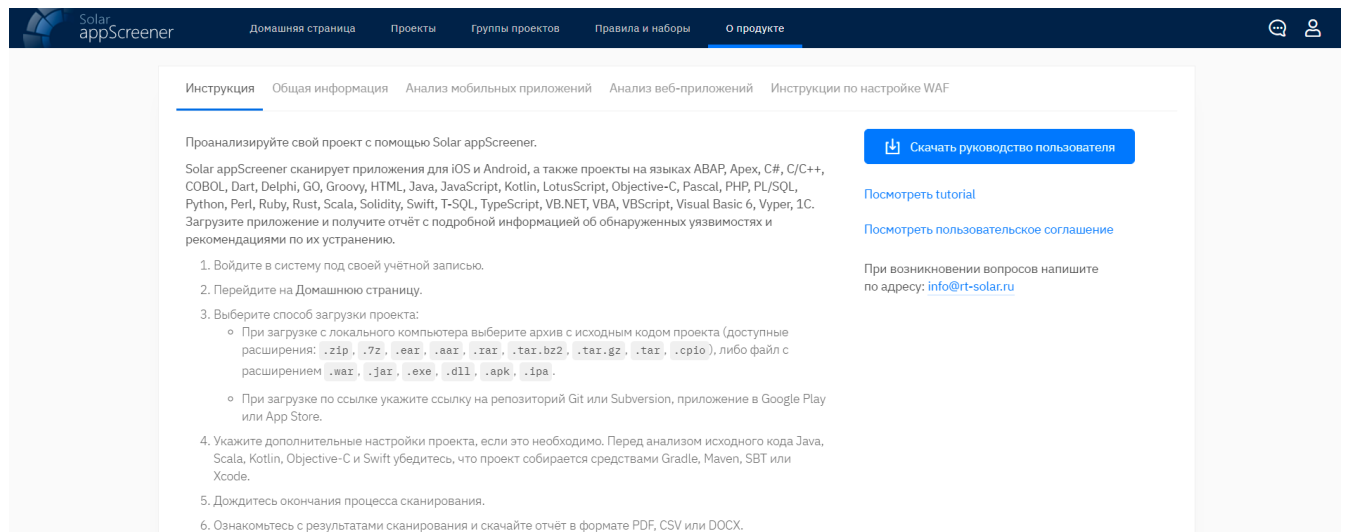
Solar appScreener

Домашняя страница Проекты Группы проектов Правила и наборы О продукте

Инструкция Общая информация Анализ мобильных приложений Анализ веб-приложений Инструкции по настройке WAF

Проанализируйте свой проект с помощью Solar appScreener.

Solar appScreener сканирует приложения для iOS и Android, а также проекты на языках ABAP, Apex, C#, C/C++, COBOL, Dart, Delphi, GO, Groovy, HTML, Java, JavaScript, Kotlin, LotusScript, Objective-C, Pascal, PHP, PL/SQL, Python, Perl, Ruby, Rust, Scala, Solidity, Swift, T-SQL, TypeScript, VB.NET, VBA, VBScript, Visual Basic 6, Vyper, 1C. Загрузите приложение и получите отчёт с подробной информацией об обнаруженных уязвимостях и рекомендациями по их устранению.

1. Войдите в систему под своей учётной записью.
2. Перейдите на Домашнюю страницу.
3. Выберите способ загрузки проекта:
◦ При загрузке с локального компьютера выберите архив с исходным кодом проекта (доступные расширения: .zip, .7z, .ear, .aar, .rar, .tar.bz2, .tar.gz, .tar, .cpio), либо файл с расширением .war, .jar, .exe, .dll, .apk, .ipa.
◦ При загрузке по ссылке укажите ссылку на репозиторий Git или Subversion, приложение в Google Play или App Store.
4. Укажите дополнительные настройки проекта, если это необходимо. Перед анализом исходного кода Java, Scala, Kotlin, Objective-C и Swift убедитесь, что проект собирается средствами Gradle, Maven, SBT или Xcode.
5. Дождитесь окончания процесса сканирования.
6. Ознакомьтесь с результатами сканирования и скачайте отчёт в формате PDF, CSV или DOCX.

Скачать руководство пользователя

Посмотреть tutorial

Посмотреть пользовательское соглашение

При возникновении вопросов напишите по адресу: info@rt-solar.ru